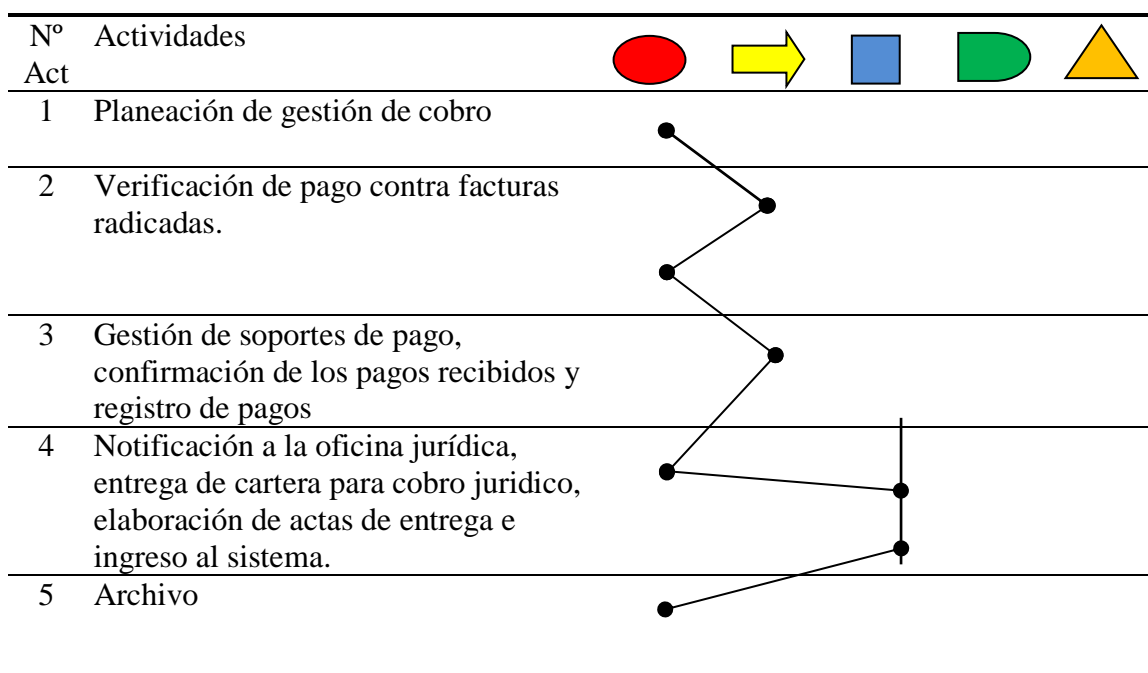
| Nº Act | Actividades |
|---|---|
| 1 | Planeación de gestión de cobro |
| 2 | Verificación de pago contra facturas radicadas. |
| 3 | Gestión de soportes de pago, confirmación de los pagos recibidos y registro de pagos |
| 4 | Notificación a la oficina jurídica, entrega de cartera para cobro juridico, elaboración de actas de entrega e ingreso al sistema. |
| 5 | Archivo |